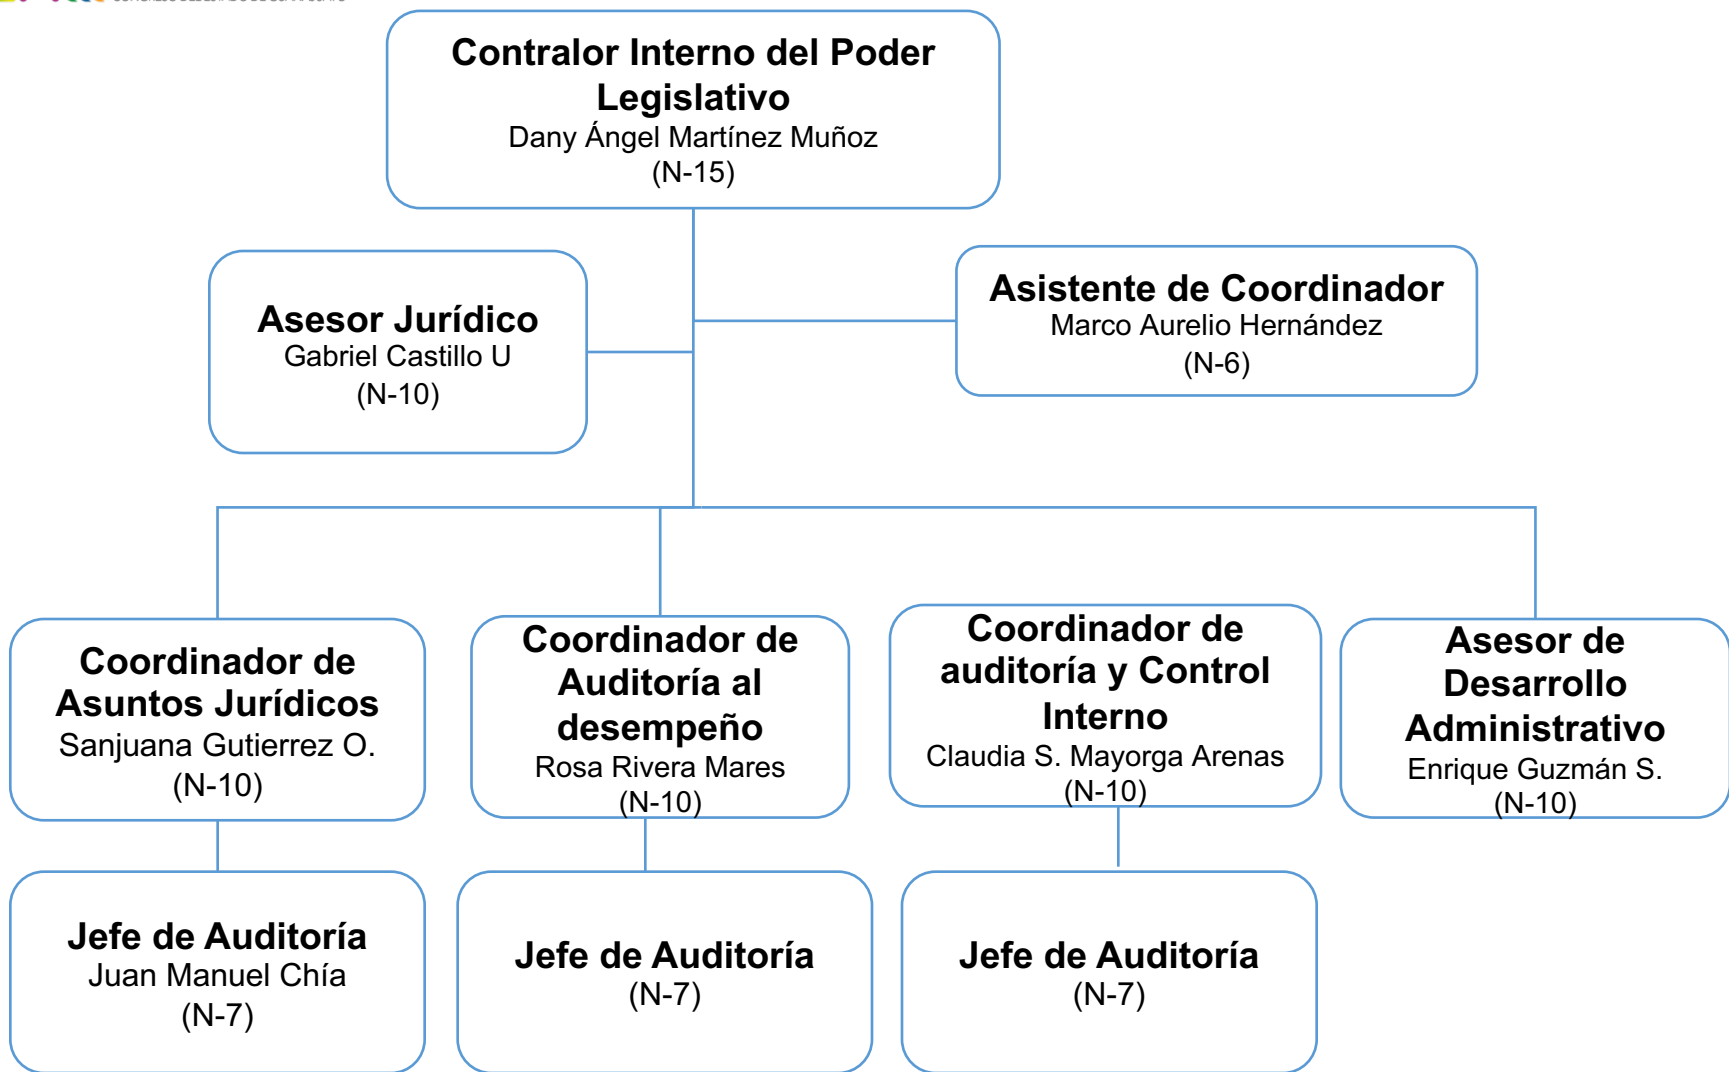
Contralor Interno del Poder Legislativo
Dany Ángel Martínez Muñoz
(N-15)

Asesor Jurídico
Gabriel Castillo U
(N-10)

Asistente de Coordinador
Marco Aurelio Hernández
(N-6)

Coordinador de Asuntos Jurídicos
Sanjuana Gutierrez O.
(N-10)

Coordinador de Auditoría al desempeño
Rosa Rivera Mares
(N-10)

Coordinador de auditoría y Control Interno
Claudia S. Mayorga Arenas
(N-10)

Asesor de Desarrollo Administrativo
Enrique Guzmán S.
(N-10)

Jefe de Auditoría
Juan Manuel Chía
(N-7)

Jefe de Auditoría
(N-7)

Jefe de Auditoría
(N-7)